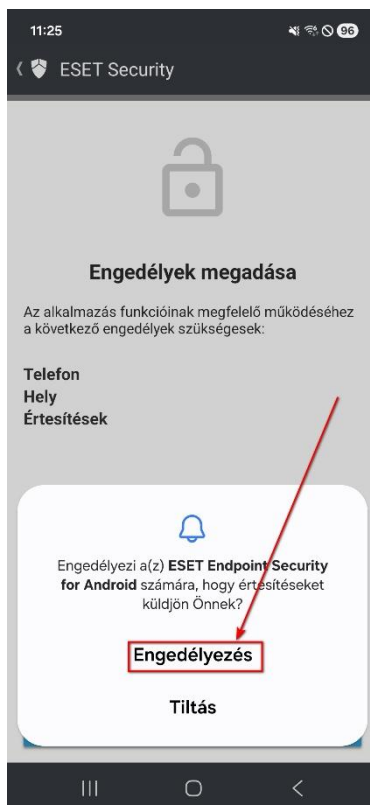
11:25

96

ESET Security

Engedélyek megadása

Az alkalmazás funkcióinak megfelelő működéséhez a következő engedélyek szükségesek:

Telefon
Hely
Értesítések

Engedélyezi a(z) **ESET Endpoint Security for Android** számára, hogy értesítéseket küldjön Önnek?

Engedélyezés

Tiltás